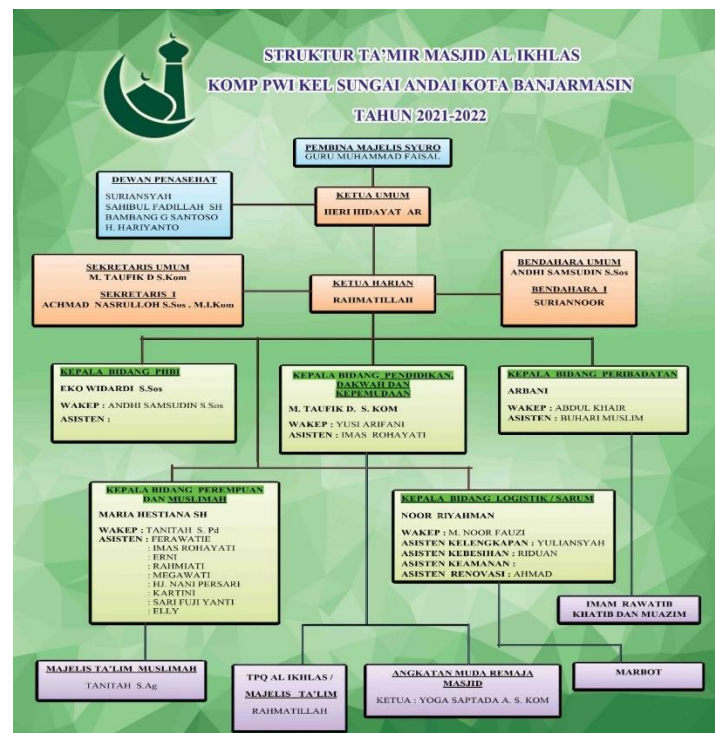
STRUKTUR TA'MIR MASJID AL IKHLAS
KOMP PWI KEL SUNGAI ANDAI KOTA BANJARMASIN
TAHUN 2021-2022

PEMBINA MAJELIS SYURO
GURU MUHAMMAD FAISAL

DEWAN PENASEHAT
SURIANSYAH
SAHIBUL FADILLAH SH
BAMBANG G SANTOSO
H. HARIYANTO

KETUA UMUM
HERI HIDAYAT AR

SEKRETARIS UMUM
M. TAUFIK D S.Kom
SEKRETARIS I
ACHMAD NASRULLOH S.Sos . M.I.Kom

KETUA HARIAN
RAHMATILLAH

BENDAHARA UMUM
ANDHI SAMSUDIN S.Sos
BENDAHARA I
SURIANNOOR

KEPALA BIDANG PHBI
EKO WIDARDI S.Sos
WAKEP : ANDHI SAMSUDIN S.Sos
ASISTEN :

KEPALA BIDANG PENDIDIKAN, DAKWAH DAN KEPEMUDAAN
M. TAUFIK D. S. KOM
WAKEP : YUSI ARIFANI
ASISTEN : IMAS ROHAYATI

KEPALA BIDANG PERIBADATAN
ARBANI
WAKEP : ABDUL KHAIR
ASISTEN : BUHARI MUSLIM

KEPALA BIDANG PEREMPUAN DAN MUSLIMAH
MARIA HESTIANA SH
WAKEP : TANITAH S. Pd
ASISTEN : FERAWATIE
: IMAS ROHAYATI
: ERNI
: RAHMIATI
: MEGAWATI
: HJ. NANI PERSARI
: KARTINI
: SARI FUJI YANTI
: ELLY

KEPALA BIDANG LOGISTIK / SARUM
NOOR RIYAHMAN
WAKEP : M. NOOR FAUZI
ASISTEN KELENGKAPAN : YULIANSYAH
ASISTEN KEBERSIHAN : RIDUAN
ASISTEN KEAMANAN :
ASISTEN RENOVASI : AHMAD

IMAM RAWATIB
KHATIB DAN MUAZIM

MAJELIS TA'LIM MUSLIMAH
TANITAH S.Ag

TPQ AL IKHLAS / MAJELIS TA'LIM
RAHMATILLAH

ANGKATAN MUDA REMAJA MASJID
KETUA : YOGA SAPTADA A. S. KOM

MARBOT